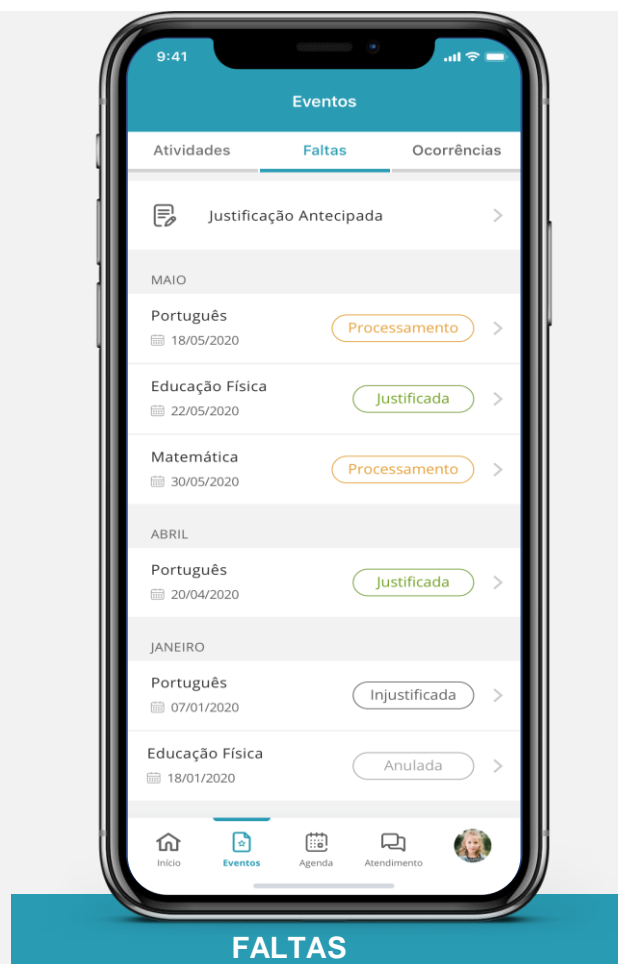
9:41

Eventos

Atividades Faltas Ocorrências

Justificação Antecipada

MAIO

Português
18/05/2020
Processamento

Educação Física
22/05/2020
Justificada

Matemática
30/05/2020
Processamento

ABRIL

Português
20/04/2020
Justificada

JANEIRO

Português
07/01/2020
Injustificada

Educação Física
18/01/2020
Anulada

Início Eventos Agenda Atendimento

FALTAS